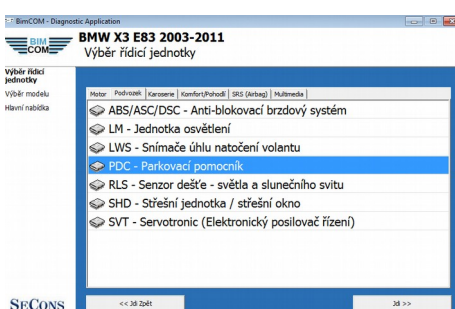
BimCOM - Diagnostic Application

BIM COM

BMW X3 E83 2003-2011
Výběr řídicí jednotky

Výběr řídicí jednotky
Výběr modelu
Hlavní nabídka

Motor | Podvozek | Karoserie | Komfort/Pohodlí | SRS (Airbag) | Multimedia

ABS/ASC/DSC - Anti-blokovací brzdový systém
LM - Jednotka osvětlení
LWS - Snímače úhlu natočení volantu
PDC - Parkovací pomocník
RLS - Senzor deště - světla a slunečního svitu
SHD - Střešní jednotka / střešní okno
SVT - Servotronic (Elektronický posilovač řízení)

SECONS

<< Jdi Zpět

Jdi >>